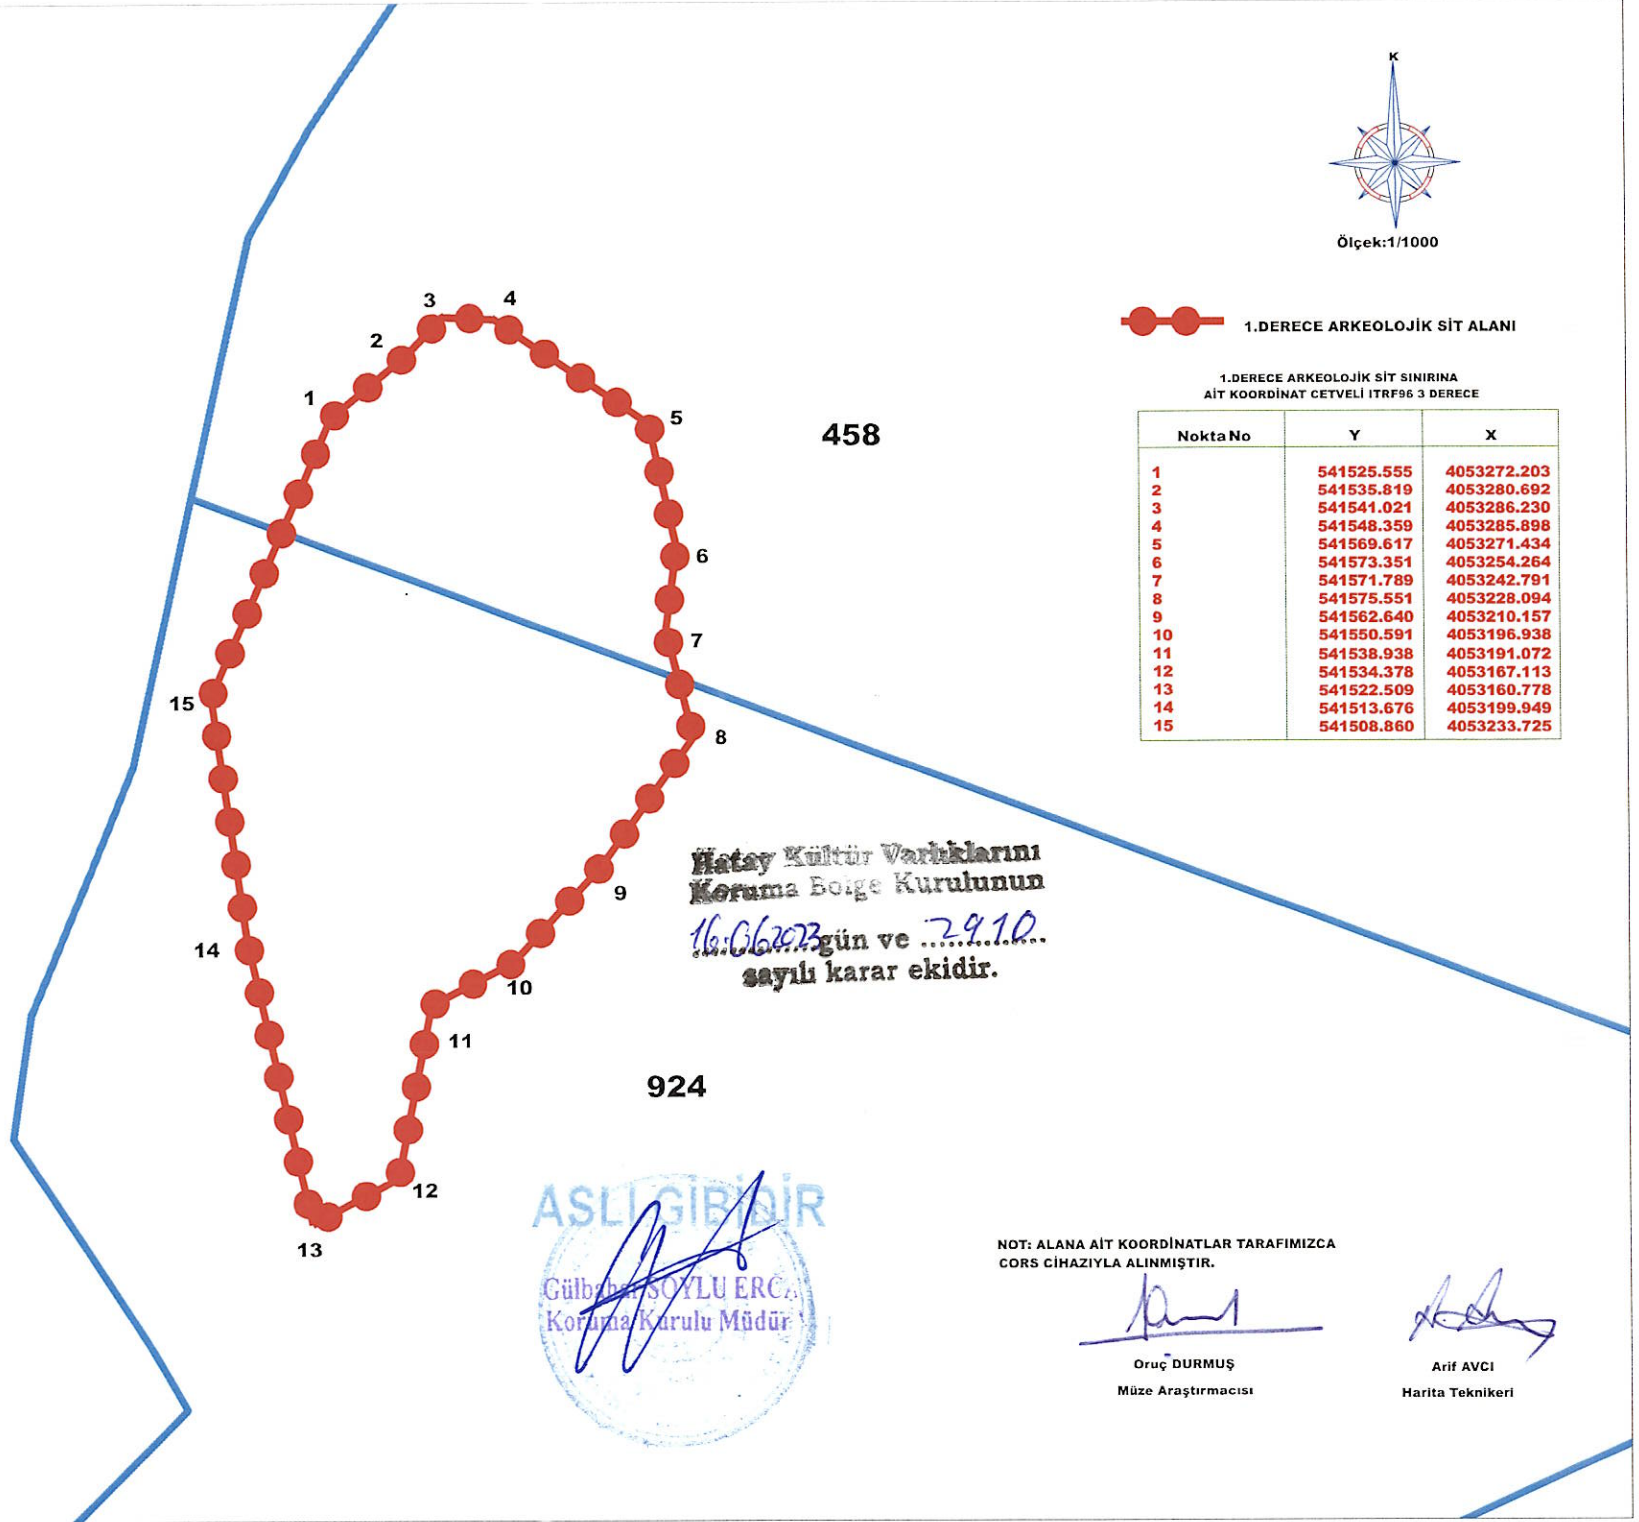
K

Ölçek:1/1000

1.DERECE ARKEOLOJİK SİT ALANI

1.DERECE ARKEOLOJİK SİT SINIRINA AİT KOORDİNAT CETVELİ ITRF96 3 DERECE

| Nokta No | Y | X |
|---|---|---|
| 1 | 541525.555 | 4053272.203 |
| 2 | 541535.819 | 4053280.692 |
| 3 | 541541.021 | 4053286.230 |
| 4 | 541548.359 | 4053285.898 |
| 5 | 541569.617 | 4053271.434 |
| 6 | 541573.351 | 4053254.264 |
| 7 | 541571.789 | 4053242.791 |
| 8 | 541575.551 | 4053228.094 |
| 9 | 541562.640 | 4053210.157 |
| 10 | 541550.591 | 4053196.938 |
| 11 | 541538.938 | 4053191.072 |
| 12 | 541534.378 | 4053167.113 |
| 13 | 541522.509 | 4053160.778 |
| 14 | 541513.676 | 4053199.949 |
| 15 | 541508.860 | 4053233.725 |

458

924

1 2 3 4 5 6 7 8 9 10 11 12 13 14 15

Hatay Kültür Varlıklarını Koruma Bölge Kurulunun 16.06.2023 gün ve 2910 sayılı karar ekidir.

ASLI GİBİDİR
Gülbahar SOYLU ERC
Koruma Kurulu Müdür

NOT: ALANA AİT KOORDİNATLAR TARAFIMIZCA CORS CİHAZIYLA ALINMIŞTIR.

Oruç DURMUŞ
Müze Araştırmacısı

Arif AVCI
Harita Teknikeri